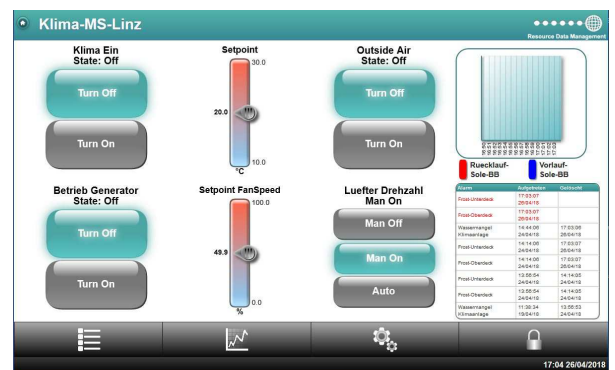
Klima-MS-Linz

Resource Data Management

Klima Ein
State: Off

Turn Off

Turn On

Setpoint

30.0

20.0

10.0

°C

Outside Air
State: Off

Turn Off

Turn On

Ruecklauf-Sole-BB

Vorlauf-Sole-BB

Betrieb Generator
State: Off

Turn Off

Turn On

Setpoint FanSpeed

100.0

49.9

0.0

%

Luefter Drehzahl
Man On

Man Off

Man On

Auto

| Alarm | Aufgetreten | Gelöscht |
|---|---|---|
| Frost-Unterdeck | 17:03:07 26/04/18 | |
| Frost-Oberdeck | 17:03:07 26/04/18 | |
| Wassermangel Klimaanlage | 14:44:06 24/04/18 | 17:03:06 26/04/18 |
| Frost-Unterdeck | 14:14:06 24/04/18 | 17:03:07 26/04/18 |
| Frost-Oberdeck | 14:14:06 24/04/18 | 17:03:07 26/04/18 |
| Frost-Unterdeck | 13:56:54 24/04/18 | 14:14:05 24/04/18 |
| Frost-Oberdeck | 13:56:54 24/04/18 | 14:14:05 24/04/18 |
| Wassermangel Klimaanlage | 11:38:34 19/04/18 | 13:56:53 24/04/18 |

17:04 26/04/2018